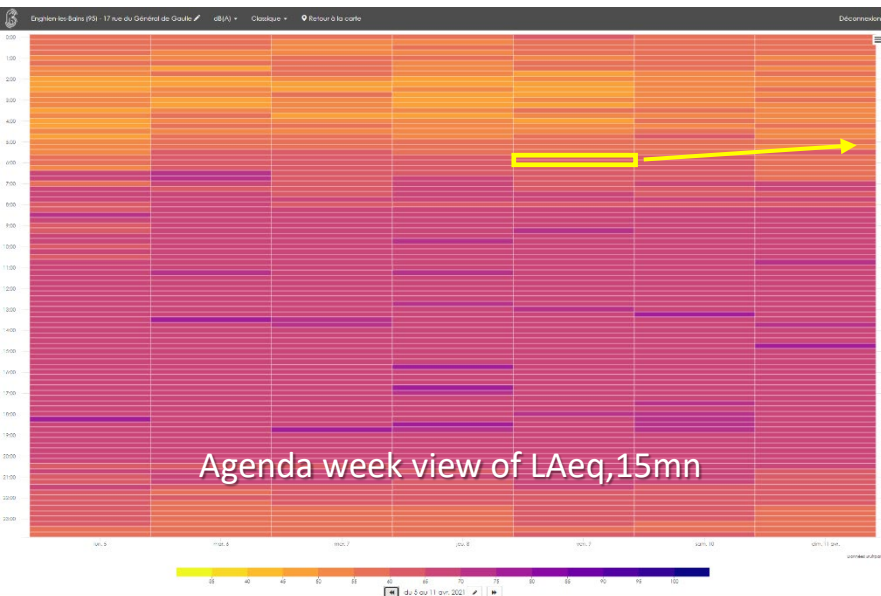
Enghien-les-Bains (95) - 17 rue du Général de Gaulle dB(A) Classique Retour à la carte Déconnexion

0:00
1:00
2:00
3:00
4:00
5:00
6:00
7:00
8:00
9:00
10:00
11:00
12:00
13:00
14:00
15:00
16:00
17:00
18:00
19:00
20:00
21:00
22:00
23:00

Agenda week view of LAeq,15mn

lun. 5 mar. 6 mer. 7 jeu. 8 ven. 9 sam. 10 dim. 11 avr.

Données pubiques

35 40 45 50 55 60 65 70 75 80 85 90 95 100

du 5 au 11 avr. 2021